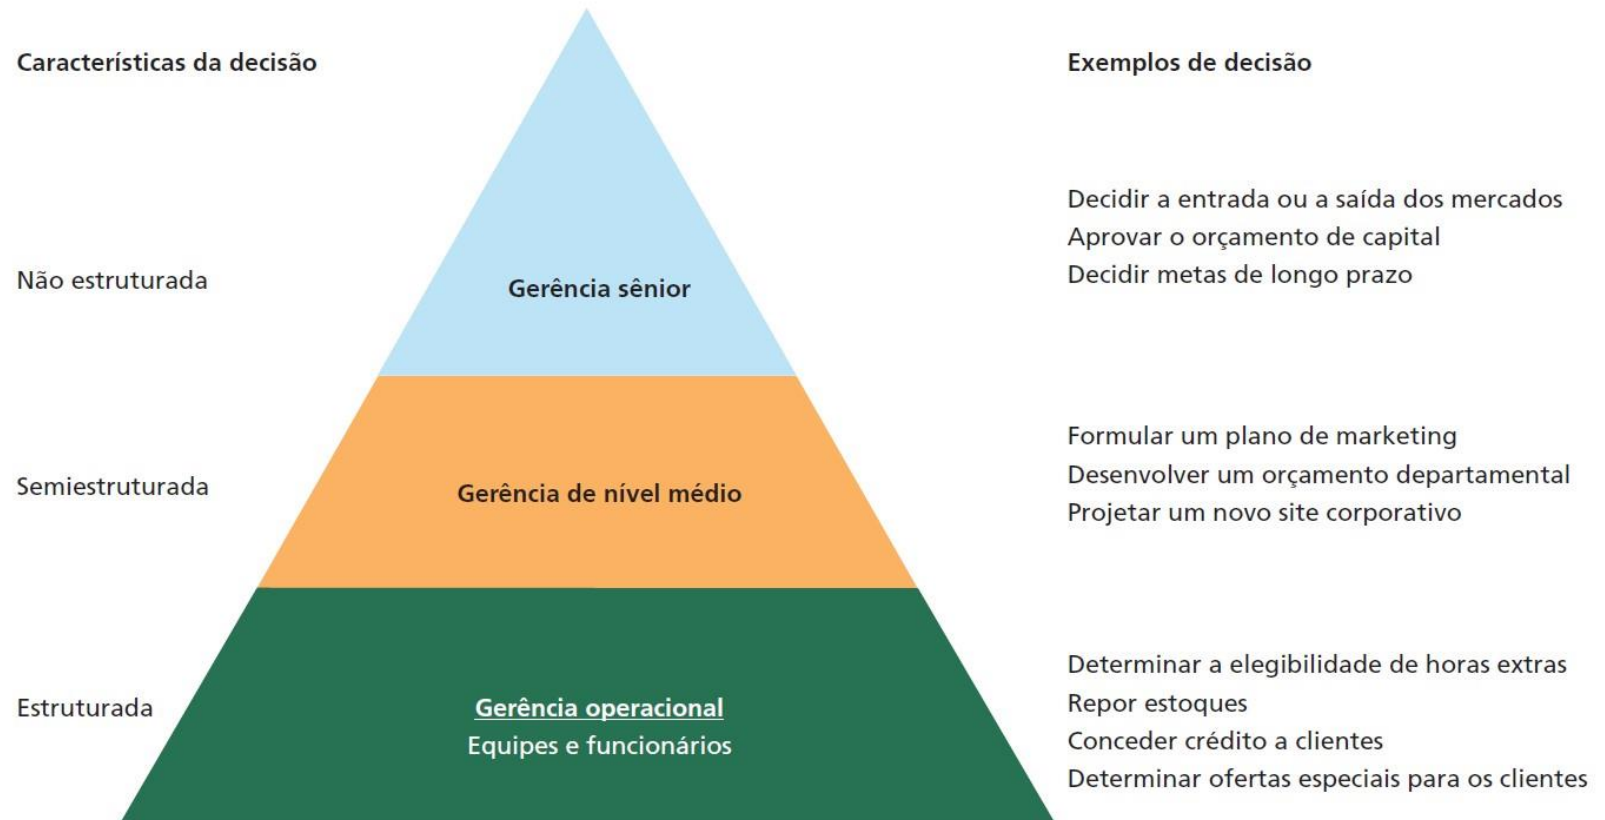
Características da decisão

Exemplos de decisão

Não estruturada

Gerência sênior

Decidir a entrada ou a saída dos mercados
Aprovar o orçamento de capital
Decidir metas de longo prazo

Semiestruturada

Gerência de nível médio

Formular um plano de marketing
Desenvolver um orçamento departamental
Projetar um novo site corporativo

Estruturada

Gerência operacional
Equipes e funcionários

Determinar a elegibilidade de horas extras
Repor estoques
Conceder crédito a clientes
Determinar ofertas especiais para os clientes